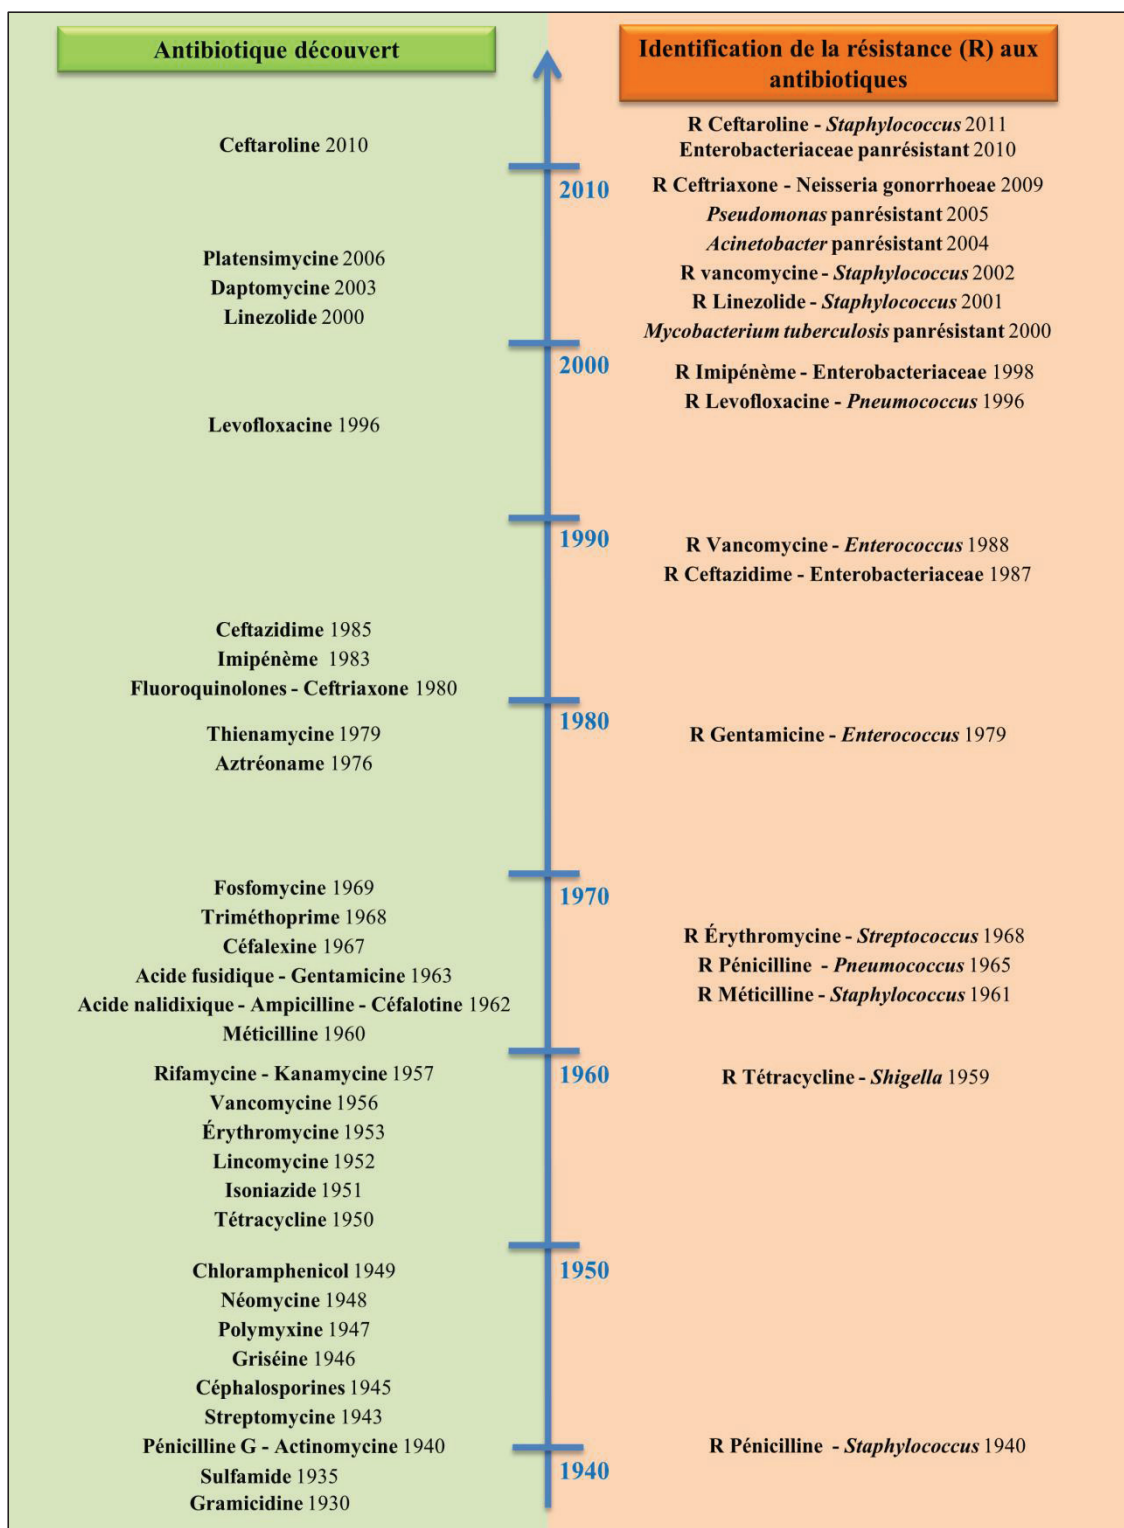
Antibiotique découvert

Ceftaroline 2010

Platensimycine 2006
Daptomycine 2003
Linezolide 2000

Levofloxacine 1996

Ceftazidime 1985
Imipénème 1983
Fluoroquinolones - Ceftriaxone 1980

Thienamycine 1979
Aztréoname 1976

Fosfomycine 1969
Triméthoprime 1968
Céfalexine 1967
Acide fusidique - Gentamicine 1963
Acide nalidixique - Ampicilline - Céfalotine 1962
Méticilline 1960

Rifamycine - Kanamycine 1957
Vancomycine 1956
Érythromycine 1953
Lincomycine 1952
Isoniazide 1951
Tétracycline 1950

Chloramphenicol 1949
Néomycine 1948
Polymyxine 1947
Griséine 1946
Céphalosporines 1945
Streptomycine 1943
Pénicilline G - Actinomycine 1940
Sulfamide 1935
Gramicidine 1930

2010
2000
1990
1980
1970
1960
1950
1940

Identification de la résistance (R) aux antibiotiques

R Ceftaroline - *Staphylococcus* 2011
Enterobacteriaceae panrésistant 2010
R Ceftriaxone - Neisseria gonorrhoeae 2009
*Pseudomonas* panrésistant 2005
*Acinetobacter* panrésistant 2004
R vancomycine - *Staphylococcus* 2002
R Linezolide - *Staphylococcus* 2001
*Mycobacterium tuberculosis* panrésistant 2000

R Imipénème - Enterobacteriaceae 1998
R Levofloxacine - *Pneumococcus* 1996

R Vancomycine - *Enterococcus* 1988
R Ceftazidime - Enterobacteriaceae 1987

R Gentamicine - *Enterococcus* 1979

R Érythromycine - *Streptococcus* 1968
R Pénicilline - *Pneumococcus* 1965
R Méticilline - *Staphylococcus* 1961

R Tétracycline - *Shigella* 1959

R Pénicilline - *Staphylococcus* 1940